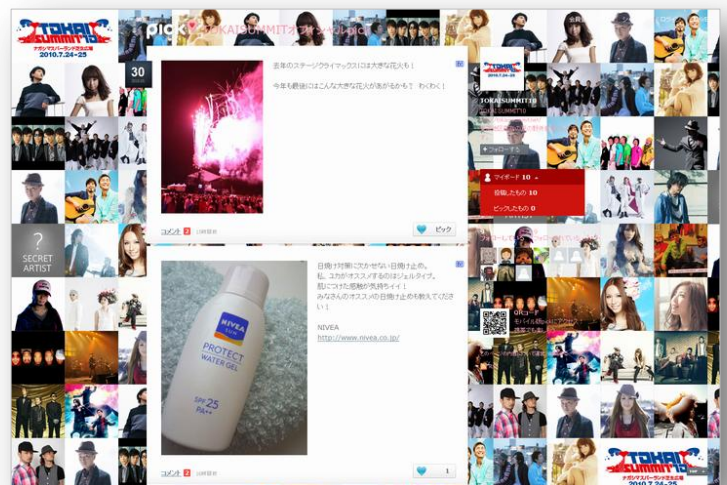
TOKAI SUMMIT'10
ナガシマスパーランド 特設会場
2010.7.24-25

pick TOKAI SUMMITオフィシャルpick

30

?
SECRET ARTIST

去年のステージクライマックスにはは大きな花火も！

今年も最後にはこんな大きな花火が上がるかも？ わくわく！

コメント 3

ピック

日焼け対策に欠かせない日焼け止め。
私、ユカがオススメするのはジェルタイプ。
肌につけた感触が気持ちイイ！
みなさんのオススメの日焼け止めも教えてください！

NIVEA
http://www.nivea.co.jp/

NIVEA
PROTECT
WATER GEL
SPF 25
PA++

コメント 2

1

TOKAI SUMMIT'10

フォローする

マイボード 10

投稿したもの 10

ピックしたもの 0

TOKAI SUMMIT'10
ナガシマスパーランド 特設会場
2010.7.24-25